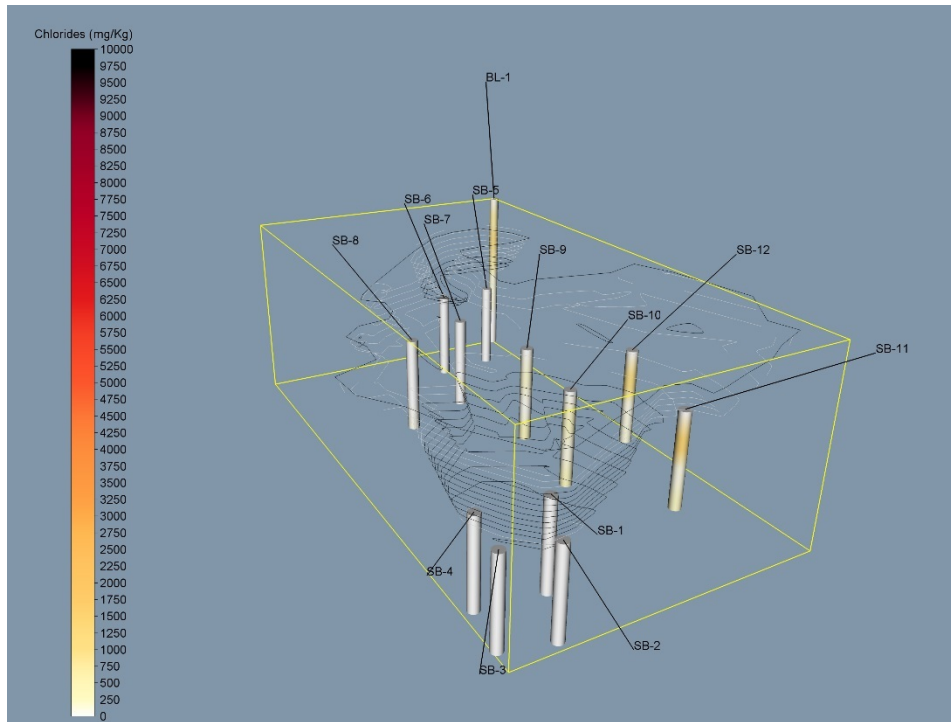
Chlorides (mg/Kg)
10000
9750
9500
9250
9000
8750
8500
8250
8000
7750
7500
7250
7000
6750
6500
6250
6000
5750
5500
5250
5000
4750
4500
4250
4000
3750
3500
3250
3000
2750
2500
2250
2000
1750
1500
1250
1000
750
500
250
0

BL-1
SB-5
SB-6
SB-7
SB-8
SB-9
SB-12
SB-10
SB-11
SB-1
SB-4
SB-2
SB-3